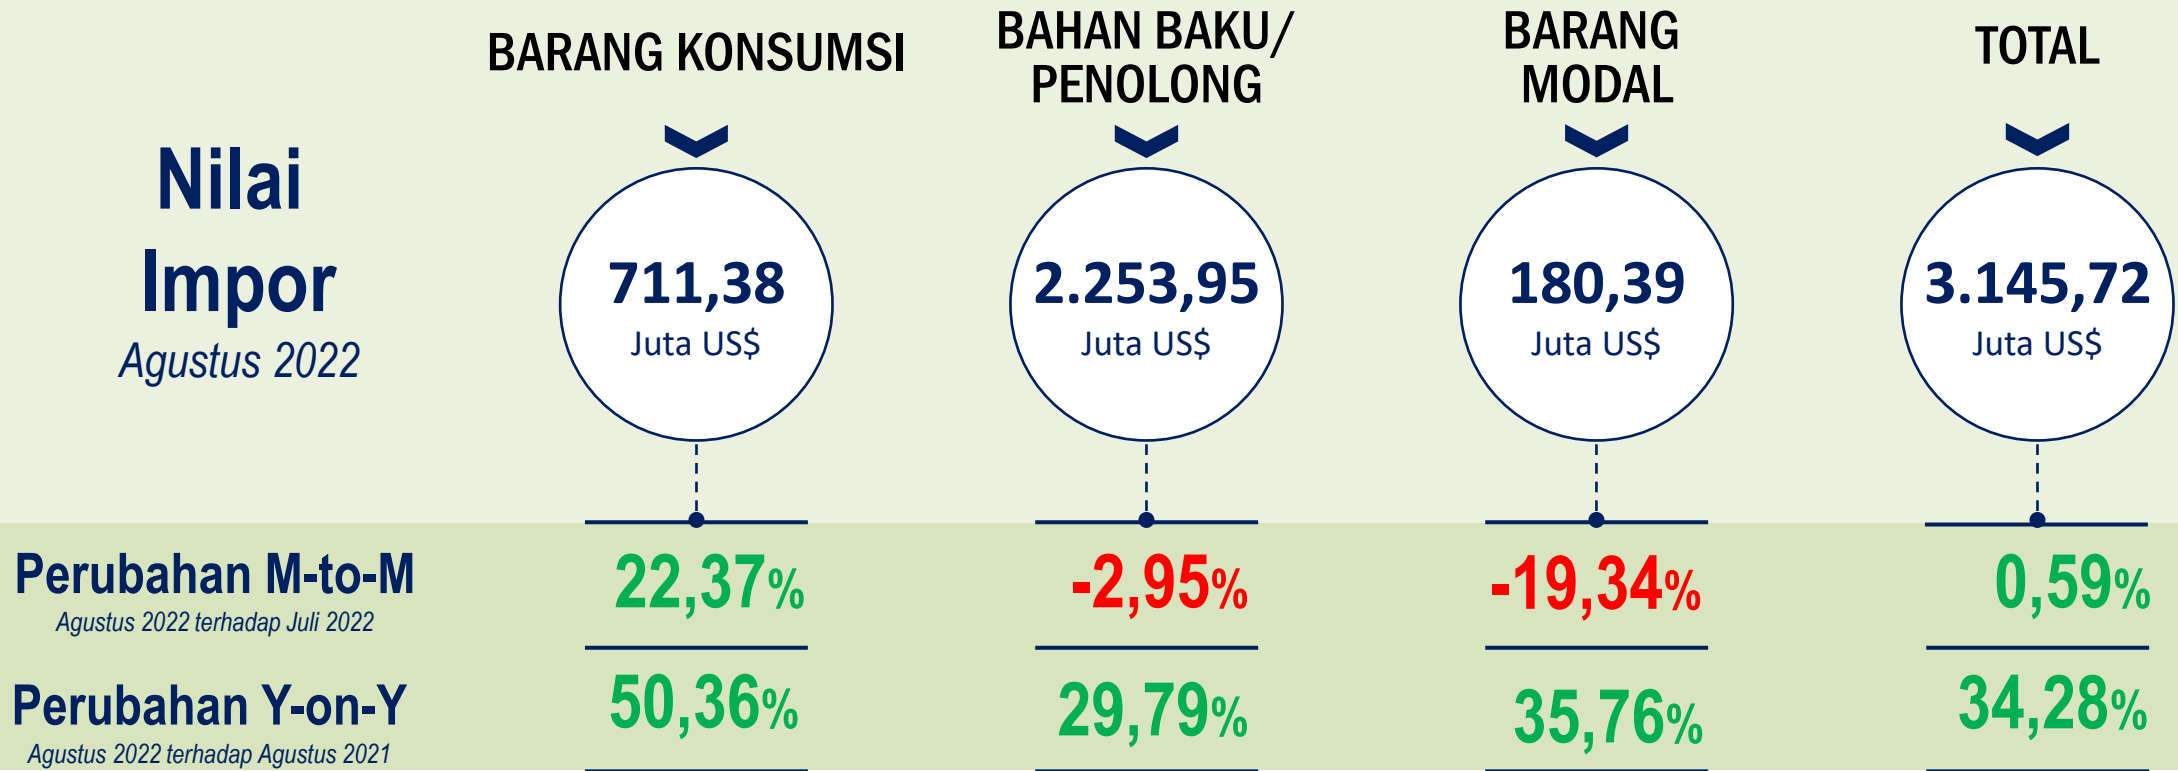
Nilai Impor
Agustus 2022

| | BARANG KONSUMSI | BAHAN BAKU/ PENOLONG | BARANG MODAL | TOTAL |
|---|---|---|---|---|
| | 711,38 Juta US$ | 2.253,95 Juta US$ | 180,39 Juta US$ | 3.145,72 Juta US$ |
| Perubahan M-to-M Agustus 2022 terhadap Juli 2022 | 22,37% | -2,95% | -19,34% | 0,59% |
| Perubahan Y-on-Y Agustus 2022 terhadap Agustus 2021 | 50,36% | 29,79% | 35,76% | 34,28% |